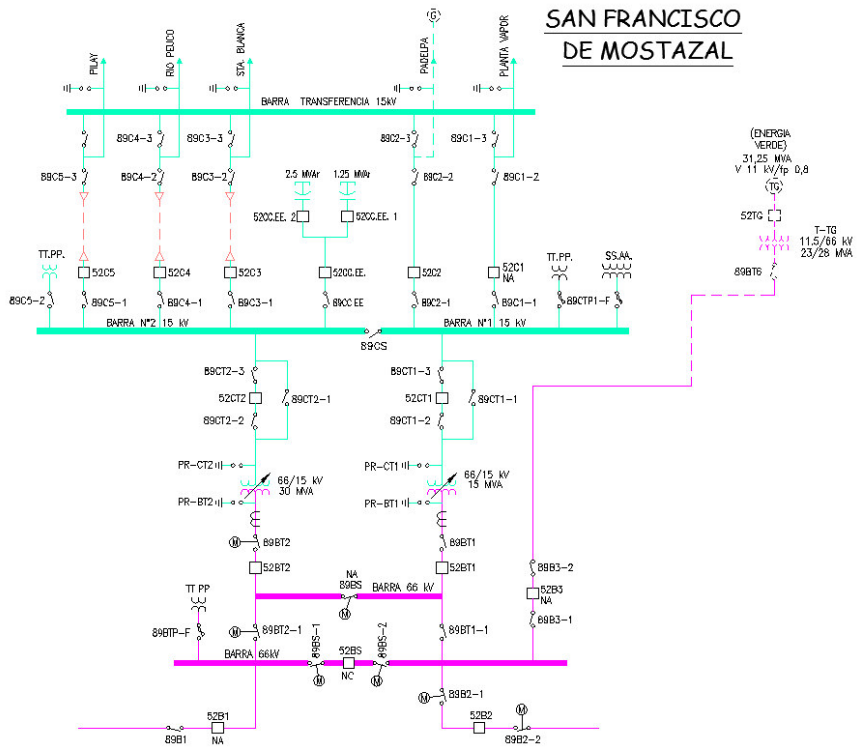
SAN FRANCISCO
DE MOSTAZAL

PILAY
RIO PEUCO
STA. BLANCA
G
PADELPA
PLANTA VAPOR

BARRA TRANSFERENCIA 15kV

89C4-3
89C3-3
89C2-3
89C1-3
89C5-3
89C4-2
89C3-2
89C2-2
89C1-2

2.5 MVAr
1.25 MVAr
52CC.EE. 2
52CC.EE. 1
52CC.EE.
89CC.EE

TT.PP.
52C5
52C4
52C3
52C2
52C1
NA
TT.PP.
SS.AA.
89C5-2
89C5-1
89C4-1
89C3-1
89C2-1
89C1-1
89CTP1-F

BARRA N°2 15 kV
BARRA N°1 15 kV
89CS

(ENERGIA VERDE)
31,25 MVA
V 11 kV/fp 0,8
TG
52TG
T-TG
11,5/66 kV
23/28 MVA
89BT6

89CT2-3
52CT2
89CT2-1
89CT2-2
89CT1-3
52CT1
89CT1-1
89CT1-2

PR-CT2
66/15 kV
30 MVA
PR-BT2
PR-CT1
66/15 kV
15 MVA
PR-BT1

M
89BT2
M
89BT1
52BT2
52BT1
NA
89BS
M
BARRA 66 kV
89B3-2
52B3
NA
89B3-1

TT PP
89BTP-F
M
89BT2-1
89BT1-1
BARRA 66kV
89BS-1
52BS
89BS-2
M
NC
M

M
89B2-1
M
52B1
89B1
NA
52B2
89B2-2